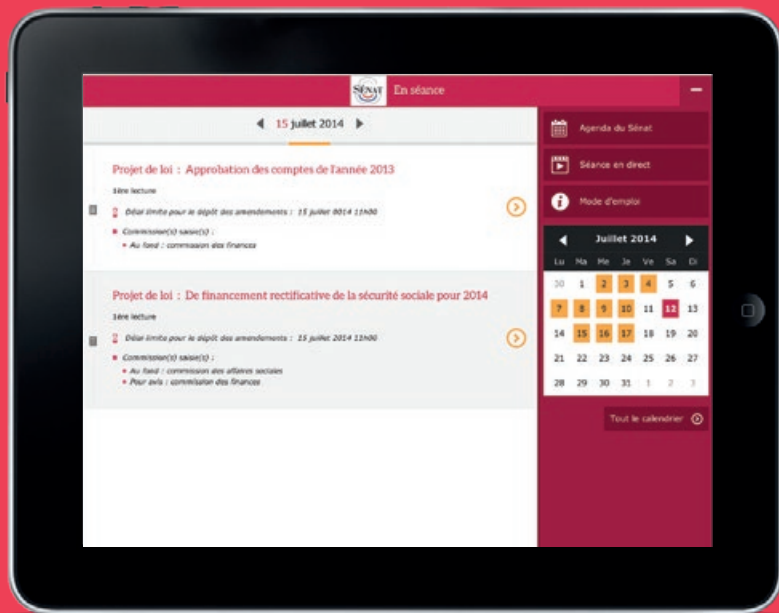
SÉNAT En séance

15 juillet 2014

Projet de loi : Approbation des comptes de l'année 2013

1ère lecture

Délai limite pour le dépôt des amendements : 15 juillet 2014 11h00

Commission(s) saisie(s) :

• Au fond : commission des finances

Projet de loi : De financement rectificative de la sécurité sociale pour 2014

1ère lecture

Délai limite pour le dépôt des amendements : 15 juillet 2014 11h00

Commission(s) saisie(s) :

• Au fond : commission des affaires sociales
• Pour avis : commission des finances

Agenda du Sénat

Séance en direct

Mode d'emploi

Juillet 2014

| Lu | Ma | Me | Je | Ve | Sa | Di |
|---|---|---|---|---|---|---|
| 30 | 1 | 2 | 3 | 4 | 5 | 6 |
| 7 | 8 | 9 | 10 | 11 | 12 | 13 |
| 14 | 15 | 16 | 17 | 18 | 19 | 20 |
| 21 | 22 | 23 | 24 | 25 | 26 | 27 |
| 28 | 29 | 30 | 31 | 1 | 2 | 3 |

Tout le calendrier